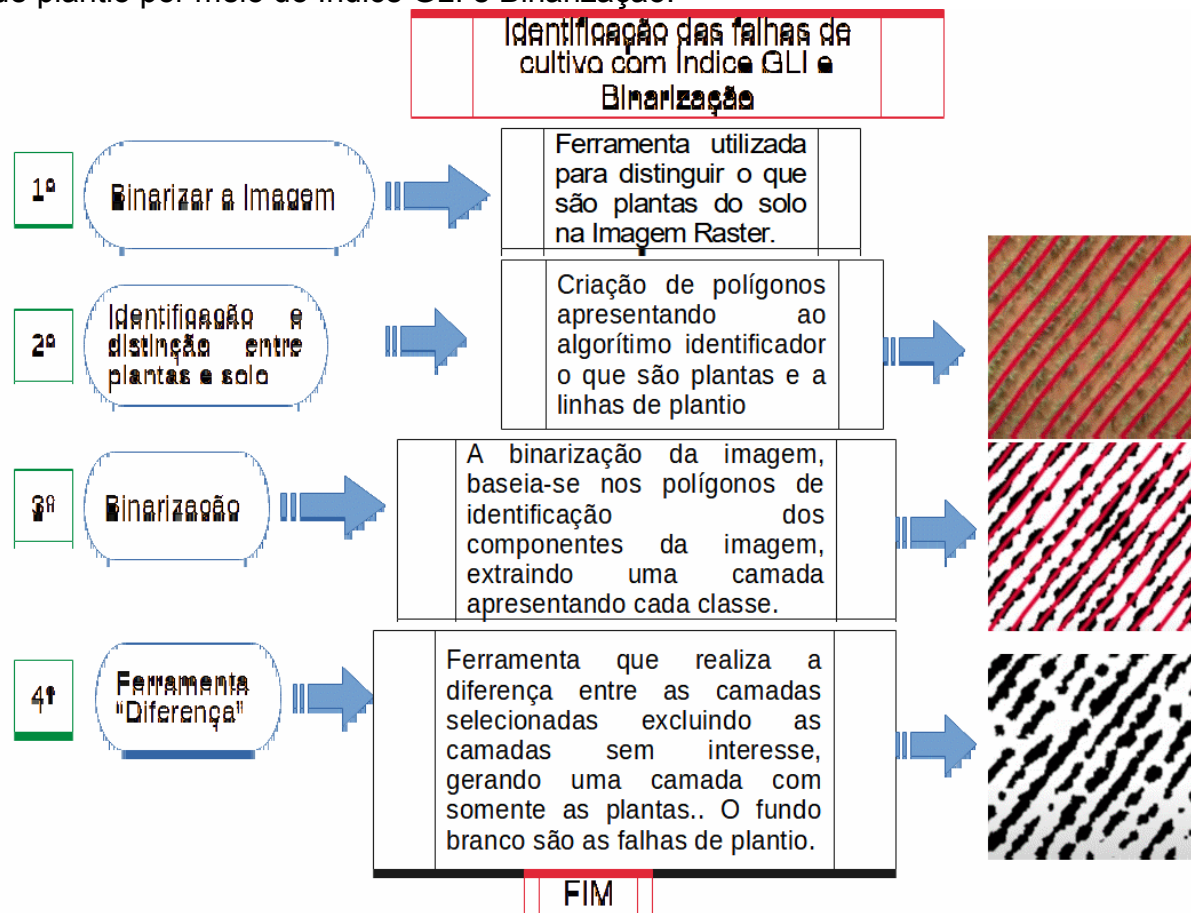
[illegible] plantio por meio do índice GLI e Binarização.

Identificação das falhas de cultivo com Índice GLI e Binarização

1º
Binarizar a Imagem

Ferramenta utilizada para distinguir o que são plantas do solo na Imagem Raster.

2º
Identificação e distinção entre plantas e solo

Criação de polígonos apresentando ao algorítimo identificador o que são plantas e a linhas de plantio

3ª
Binarização

A binarização da imagem, baseia-se nos polígonos de identificação dos componentes da imagem, extraindo uma camada apresentando cada classe.

4º
Ferramenta "Diferença"

Ferramenta que realiza a diferença entre as camadas selecionadas excluindo as camadas sem interesse, gerando uma camada com somente as plantas.. O fundo branco são as falhas de plantio.

FIM